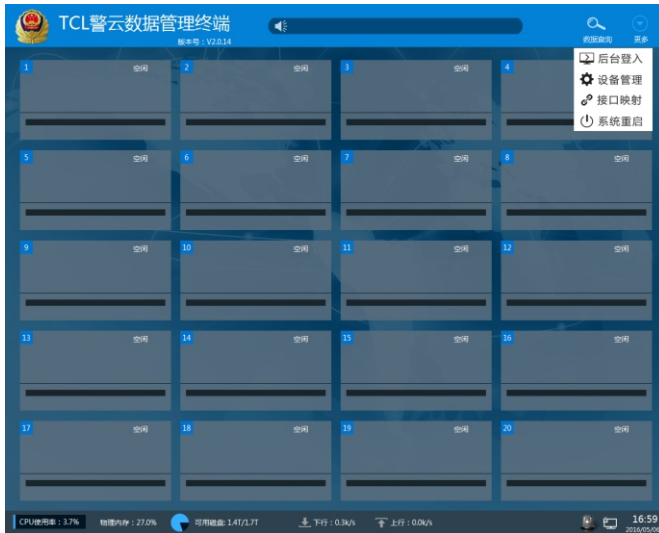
TCL警云数据管理终端
版本号：V2.0.14

数据查询 更多

后台登入
设备管理
接口映射
系统重启

1 空闲
2 空闲
3 空闲
4
5 空闲
6 空闲
7 空闲
8 空闲
9 空闲
10 空闲
11 空闲
12 空闲
13 空闲
14 空闲
15 空闲
16 空闲
17 空闲
18 空闲
19 空闲
20 空闲

CPU使用率：3.7% 物理内存：27.0% 可用磁盘：1.4T/1.7T 下行：0.3k/s 上行：0.0k/s 16:59 2016/05/06